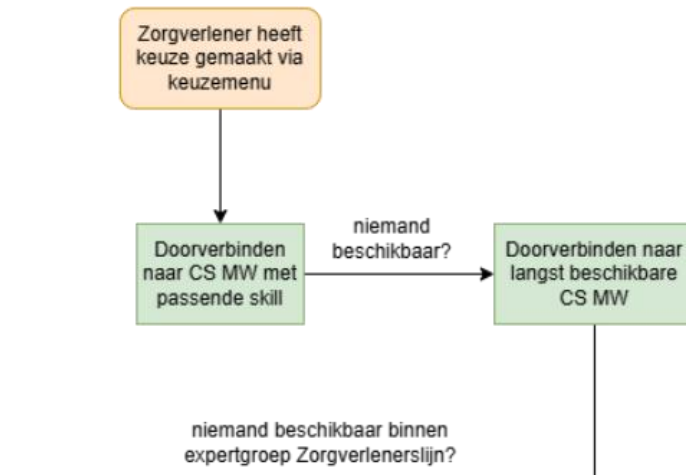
Zorgverlener heeft keuze gemaakt via keuzemenu

Doorverbinden naar CS MW met passende skill

niemand beschikbaar?

Doorverbinden naar langst beschikbare CS MW

niemand beschikbaar binnen expertgroep Zorgverlenerslijn?